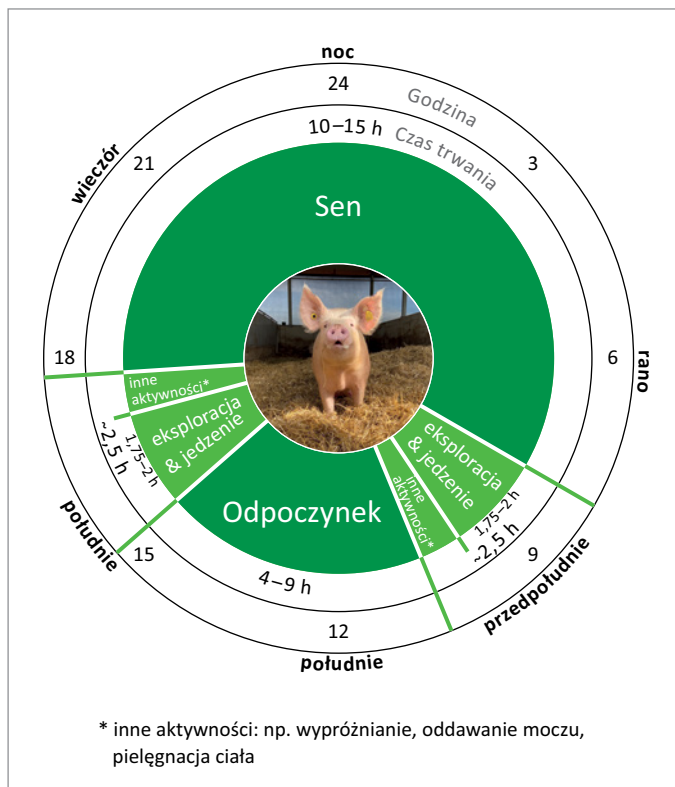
noc

24

Godzina

10–15 h

Czas trwania

3

wieczór

21

Sen

18

6

rano

inne aktywności*

eksploracja & jedzenie

1,75–2 h

~2,5 h

eksploracja & jedzenie

1,75–2 h

~2,5 h

inne aktywności*

Odpoczynek

południe

15

4–9 h

9

przedpołudnie

12

południe

* inne aktywności: np. wypróżnianie, oddawanie moczu, pielęgnacja ciała